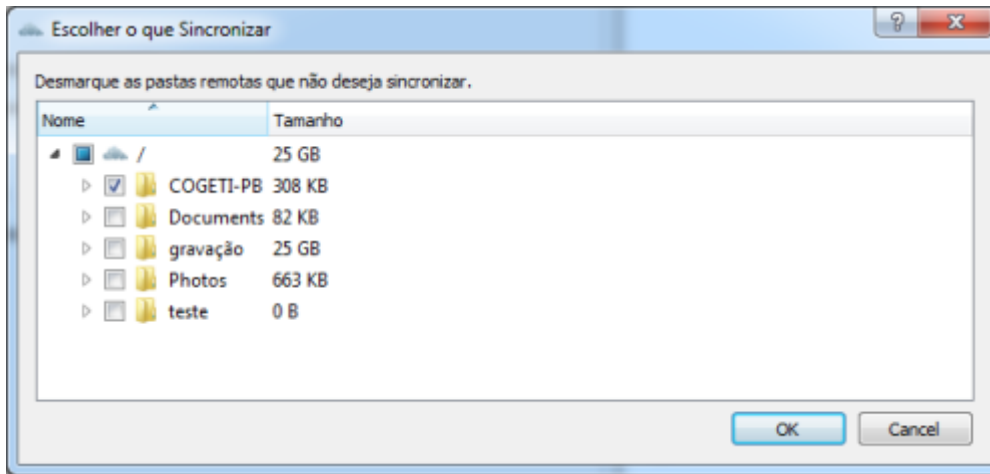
Escolher o que Sincronizar

?

X

Desmarque as pastas remotas que não deseja sincronizar.

| Nome | Tamanho |
|---|---|
| / | 25 GB |
| COGETI-PB | 308 KB |
| Documents | 82 KB |
| gravação | 25 GB |
| Photos | 663 KB |
| teste | 0 B |

OK

Cancel